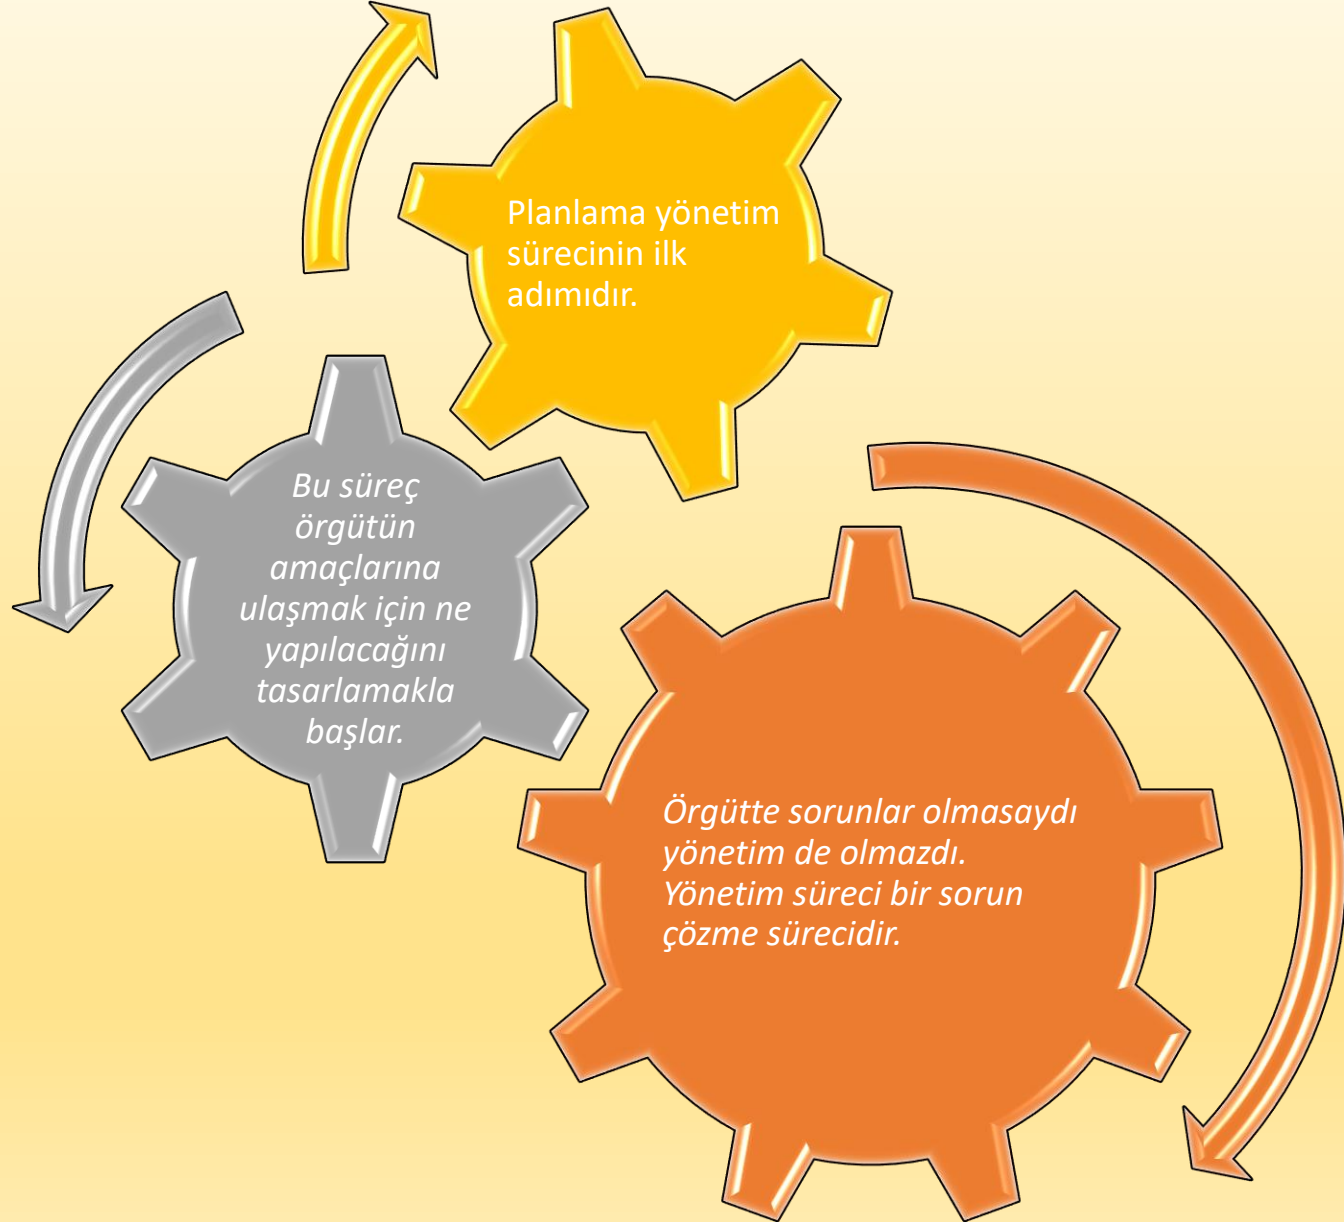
Planlama yönetim sürecinin ilk adımıdır.

Bu süreç örgütün amaçlarına ulaşmak için ne yapılacağını tasarlamakla başlar.

Örgütte sorunlar olmasaydı yönetim de olmazdı. Yönetim süreci bir sorun çözme sürecidir.